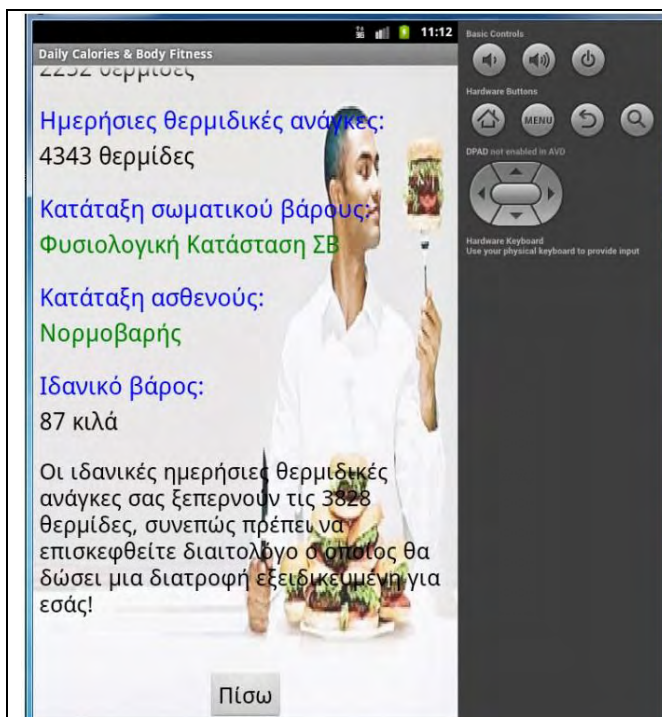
11:12
Daily Calories & Body Fitness
2252 θερμίδες

Ημερήσιες θερμιδικές ανάγκες:
4343 θερμίδες

Κατάταξη σωματικού βάρους:
Φυσιολογική Κατάσταση ΣΒ

Κατάταξη ασθενούς:
Νορμοβαρής

Ιδανικό βάρος:
87 κιλά

Οι ιδανικές ημερήσιες θερμιδικές ανάγκες σας ξεπερνούν τις 3828 θερμίδες, συνεπώς πρέπει να επισκεφθείτε διαιτολόγο ο οποίος θα δώσει μια διατροφή εξειδικευμένη για εσάς!

Πίσω

Basic Controls
Hardware Buttons
MENU
DPAD not enabled in AVD
Hardware Keyboard
Use your physical keyboard to provide input